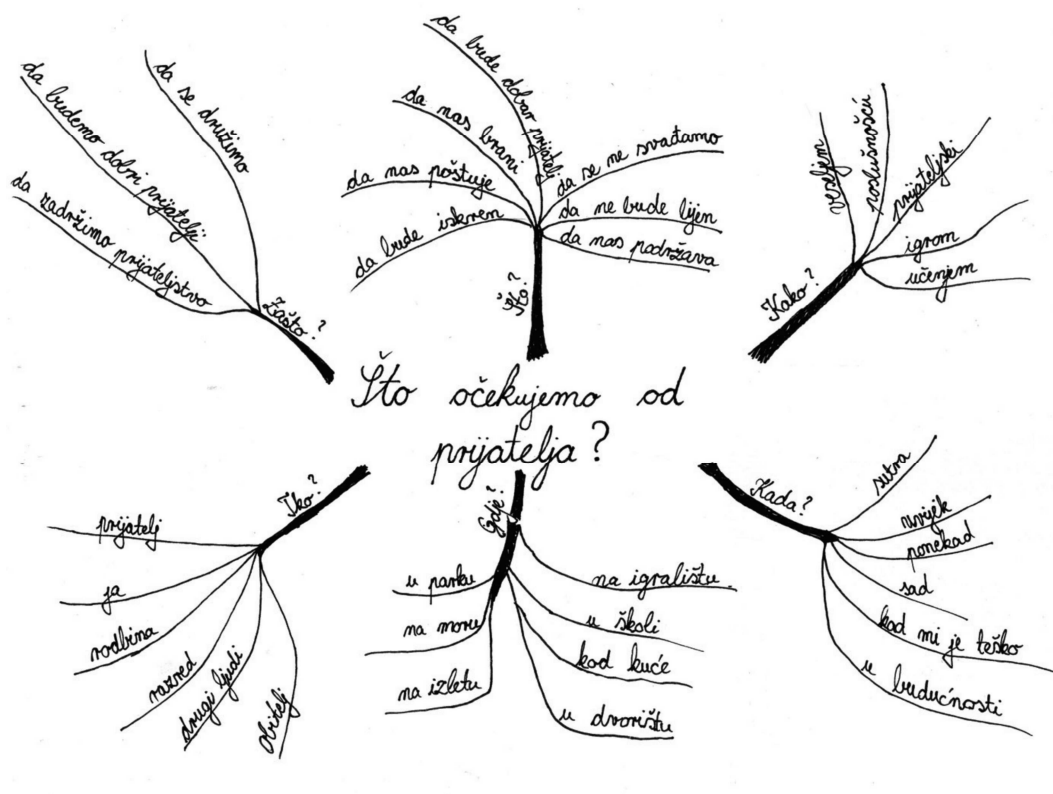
Što očekujemo od prijatelja?

Zašto?
da se družimo
da budemo dobri prijatelji
da zadržimo prijateljstvo

Što?
da bude dobar prijatelj
da nas brani
da nas poštuje
da bude iskren
da se ne svađamo
da ne bude lijen
da nas podržava

Kako?
veseljem
poslušnošću
prijateljski
igrom
učenjem

Tko?
prijatelj
ja
rodbina
razred
drugi ljudi
obitelj

Gdje?
u parku
na moru
na izletu
na igralištu
u školi
kod kuće
u dvorištu

Kada?
sutra
uvijek
ponekad
sad
kad mi je teško
u budućnosti